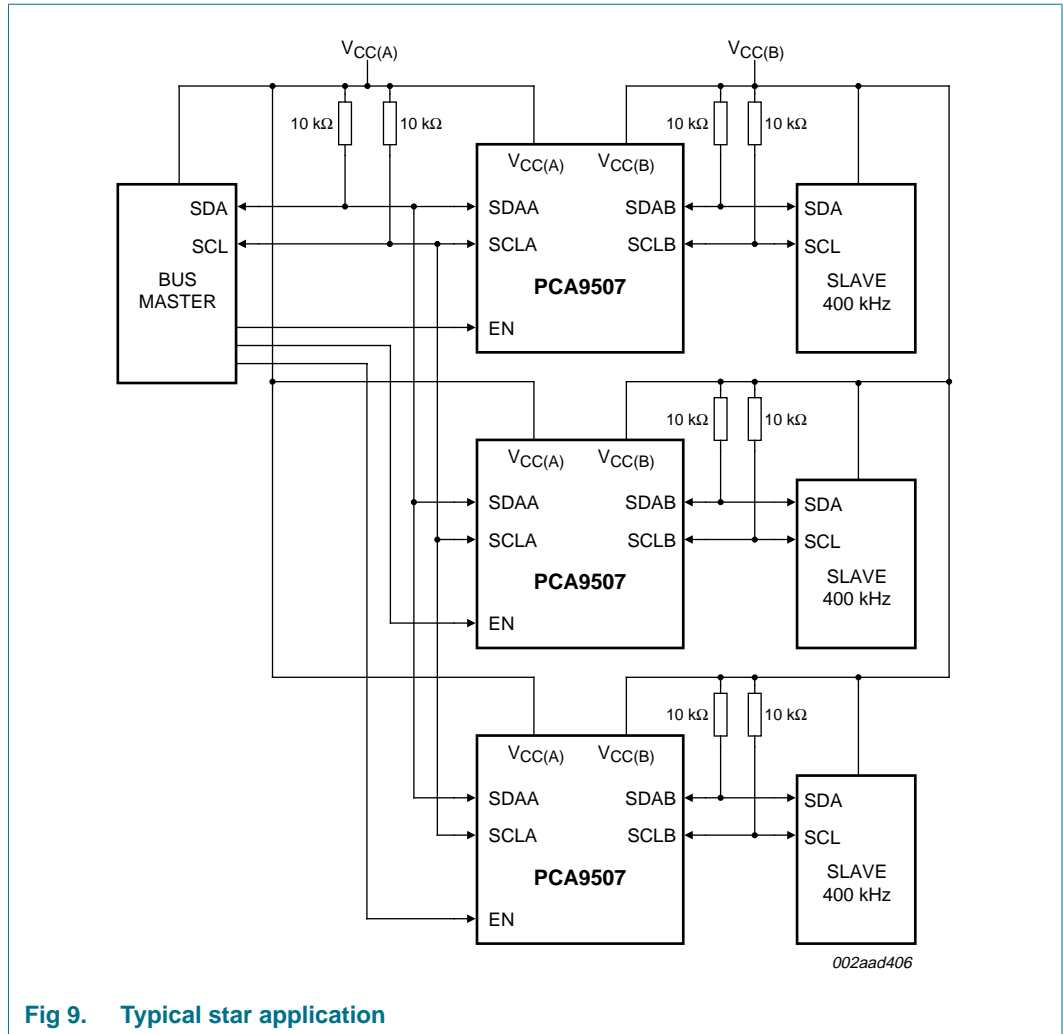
$V_{CC(A)}$

$V_{CC(B)}$

10 kΩ

10 kΩ

10 kΩ

10 kΩ

SDA

SCL

BUS MASTER

$V_{CC(A)}$ $V_{CC(B)}$

SDAA SDAB

SCLA SCLB

PCA9507

EN

SDA

SCL

SLAVE 400 kHz

10 kΩ

10 kΩ

$V_{CC(A)}$ $V_{CC(B)}$

SDAA SDAB

SCLA SCLB

PCA9507

EN

SDA

SCL

SLAVE 400 kHz

10 kΩ

10 kΩ

$V_{CC(A)}$ $V_{CC(B)}$

SDAA SDAB

SCLA SCLB

PCA9507

EN

SDA

SCL

SLAVE 400 kHz

002aad406

Fig 9. Typical star application